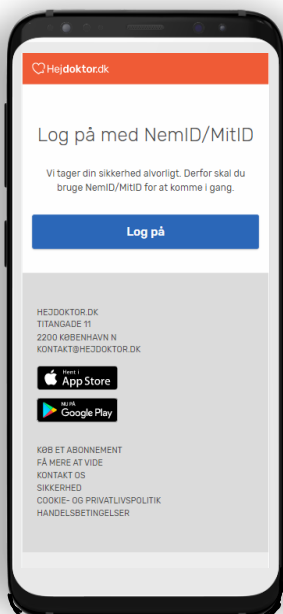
Hejdoktor.dk

Log på med NemID/MitID

Vi tager din sikkerhed alvorligt. Derfor skal du bruge NemID/MitID for at komme i gang.

Log på

HEJDOKTOR.DK
TITANGADE 11
2200 KØBENHAVN N
KONTAKT@HEJDOKTOR.DK

Hent i
App Store

NU PÅ
Google Play

KØB ET ABONNEMENT
FÅ MERE AT VIDE
KONTAKT OS
SIKKERHED
COOKIE- OG PRIVATLIVSPOLITIK
HANDELSBETINGELSER